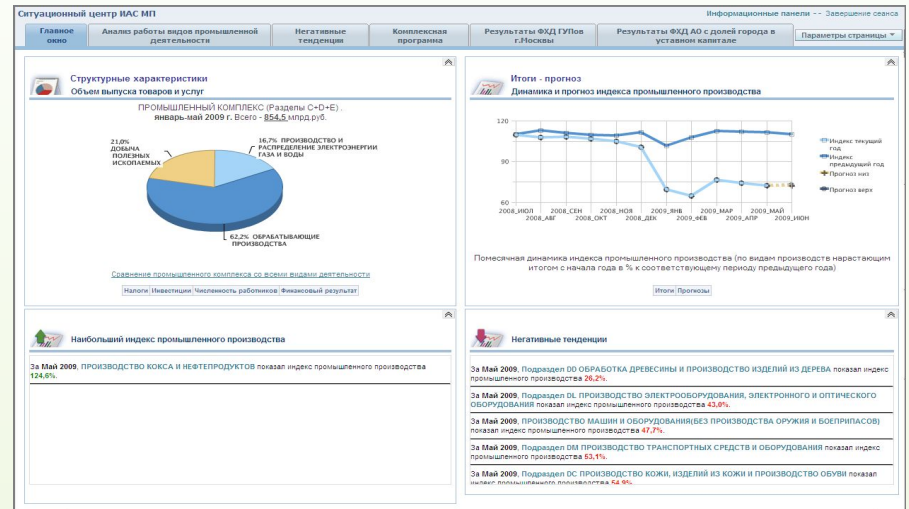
Ситуационный центр ИАС МП

Информационные панели -- Завершение сеанса

Главное окно | Анализ работы видов промышленной деятельности | Негативные тенденции | Комплексная программа | Результаты ФХД ГУПов г.Москвы | Результаты ФХД АО с долей города в уставном капитале | Параметры страницы

Структурные характеристики
Объем выпуска товаров и услуг

ПРОМЫШЛЕННЫЙ КОМПЛЕКС (Разделы C+D+E) .
январь-май 2009 г. Всего - 854,5 млрд.руб.

21,0% ДОБЫЧА ПОЛЕЗНЫХ ИСКОПАЕМЫХ

16,7% ПРОИЗВОДСТВО И РАСПРЕДЕЛЕНИЕ ЭЛЕКТРОЭНЕРГИИ ГАЗА И ВОДЫ

62,2% ОБРАБАТЫВАЮЩИЕ ПРОИЗВОДСТВА

Сравнение промышленного комплекса со всеми видами деятельности

Налоги | Инвестиции | Численность работников | Финансовый результат

Итоги - прогноз
Динамика и прогноз индекса промышленного производства

120
90
60

2008_ИЮЛ 2008_АВГ 2008_СЕН 2008_ОКТ 2008_НОЯ 2008_ДЕК 2009_ЯНВ 2009_ФЕВ 2009_МАР 2009_АПР 2009_МАЙ 2009_ИЮН

Индекс текущий год
Индекс предыдущий год
Прогноз низ
Прогноз верх

Помесячная динамика индекса промышленного производства (по видам производств нарастающим итогом с начала года в % к соответствующему периоду предыдущего года)

Итоги | Прогнозы

Наибольший индекс промышленного производства

За Май 2009, ПРОИЗВОДСТВО КОКСА И НЕФТЕПРОДУКТОВ показал индекс промышленного производства 124,6%.

Негативные тенденции

За Май 2009, Подраздел DD ОБРАБОТКА ДРЕВЕСИНЫ И ПРОИЗВОДСТВО ИЗДЕЛИЙ ИЗ ДЕРЕВА показал индекс промышленного производства 26,2%.

За Май 2009, Подраздел DL ПРОИЗВОДСТВО ЭЛЕКТРООБОРУДОВАНИЯ, ЭЛЕКТРОННОГО И ОПТИЧЕСКОГО ОБОРУДОВАНИЯ показал индекс промышленного производства 43,8%.

За Май 2009, ПРОИЗВОДСТВО МАШИН И ОБОРУДОВАНИЯ(БЕЗ ПРОИЗВОДСТВА ОРУЖИЯ И БОЕПРИПАСОВ) показал индекс промышленного производства 47,7%.

За Май 2009, Подраздел DM ПРОИЗВОДСТВО ТРАНСПОРТНЫХ СРЕДСТВ И ОБОРУДОВАНИЯ показал индекс промышленного производства 53,1%.

За Май 2009, Подраздел DC ПРОИЗВОДСТВО КОЖИ, ИЗДЕЛИЙ ИЗ КОЖИ И ПРОИЗВОДСТВО ОБУВИ показал индекс промышленного производства 54,9%.